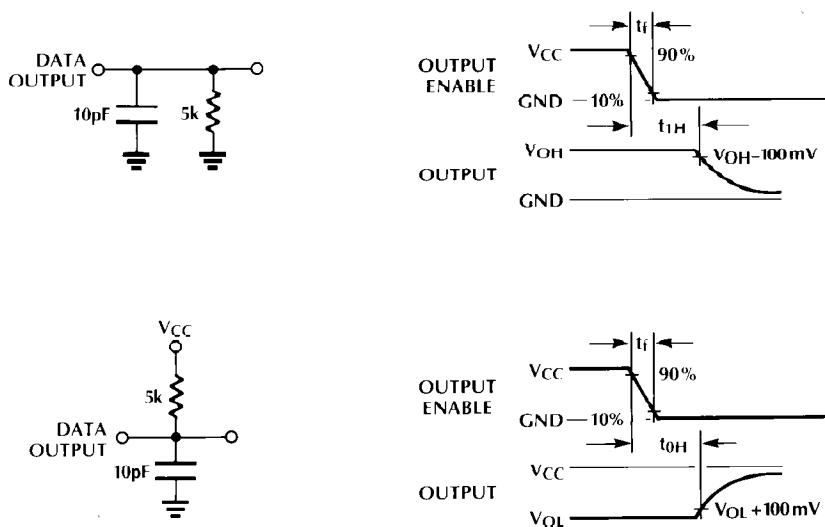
DATA OUTPUT

10pF

5k

OUTPUT ENABLE

$V_{CC}$

GND

$t_f$

90%

10%

$t_{1H}$

$V_{OH}$

OUTPUT

$V_{OH}-100mV$

GND

$V_{CC}$

5k

DATA OUTPUT

10pF

OUTPUT ENABLE

$V_{CC}$

GND

$t_f$

90%

10%

$t_{0H}$

$V_{CC}$

OUTPUT

$V_{OL}$

$V_{OL}+100mV$